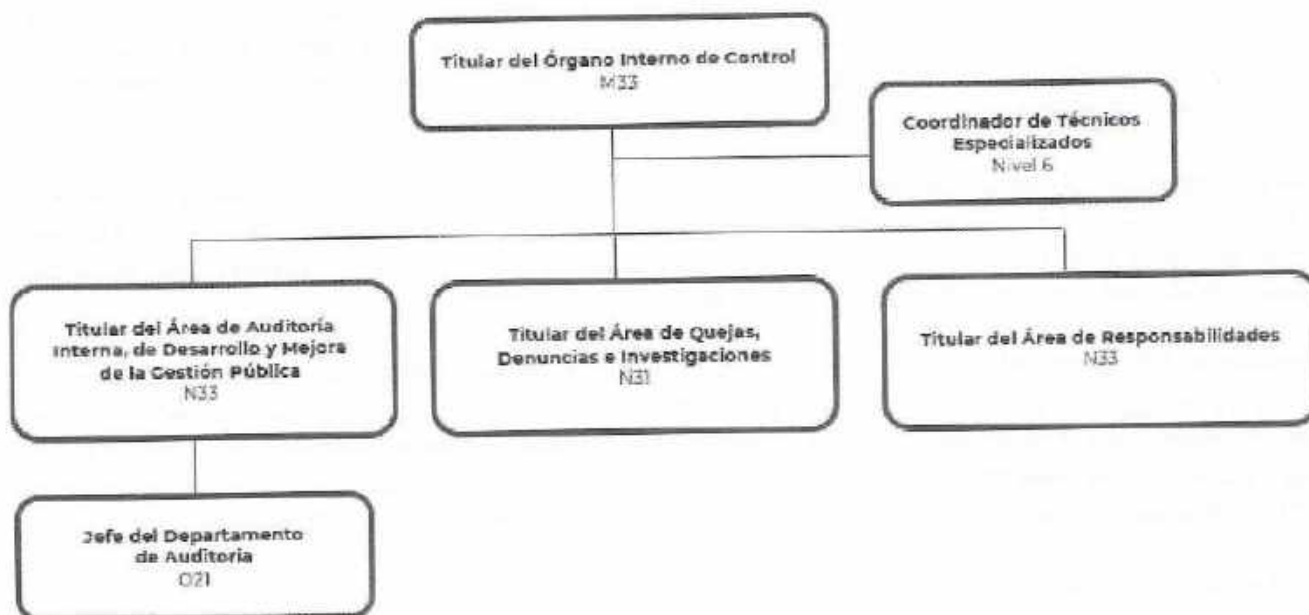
Titular del Órgano Interno de Control
M33

Coordinador de Técnicos Especializados
Nivel 6

Titular del Área de Auditoría Interna, de Desarrollo y Mejora de la Gestión Pública
N33

Titular del Área de Quejas, Denuncias e Investigaciones
N31

Titular del Área de Responsabilidades
N33

Jefe del Departamento de Auditoria
O21